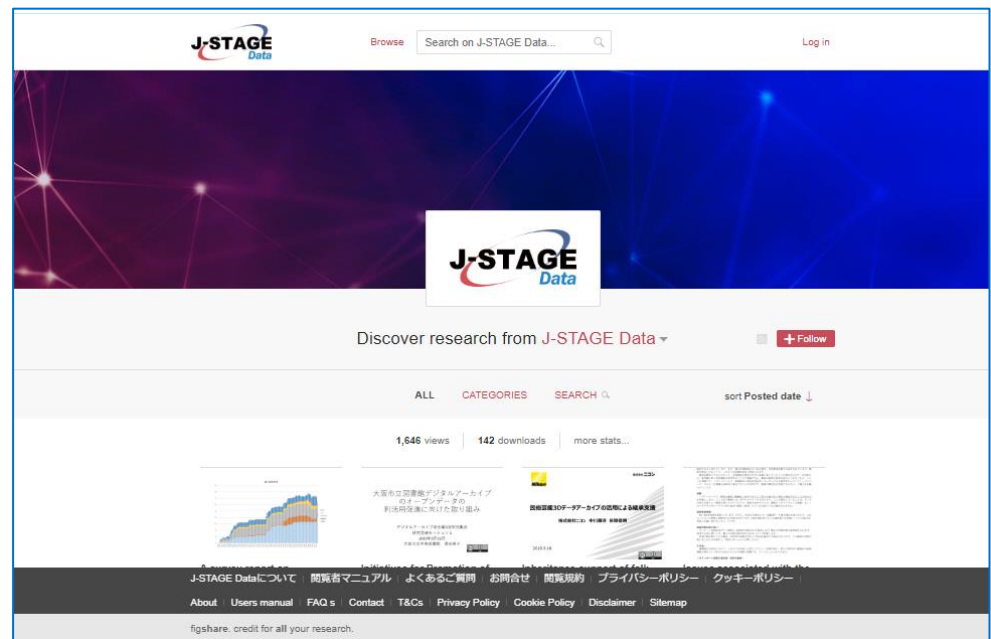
J-STAGE Data

Browse

Search on J-STAGE Data...

Log in

J-STAGE Data

Discover research from J-STAGE Data

+ Follow

ALL CATEGORIES SEARCH

sort Posted date ↓

1,646 views | 142 downloads | more stats...

大阪市立図書館デジタルアーカイブのオープンデータの利活用促進に向けた取り組み

Nikon ニコン

民俗芸能3Dデータアーカイブの活用による継承支援

A survey report on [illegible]

Initiatives for Promotion of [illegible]

Inheritance support of folk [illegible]

Issues associated with the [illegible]

J-STAGE Dataについて | 閲覧者マニュアル | よくあるご質問 | お問合せ | 閲覧規約 | プライバシーポリシー | クッキーポリシー

About | Users manual | FAQ s | Contact | T&Cs | Privacy Policy | Cookie Policy | Disclaimer | Sitemap

figshare. credit for all your research.